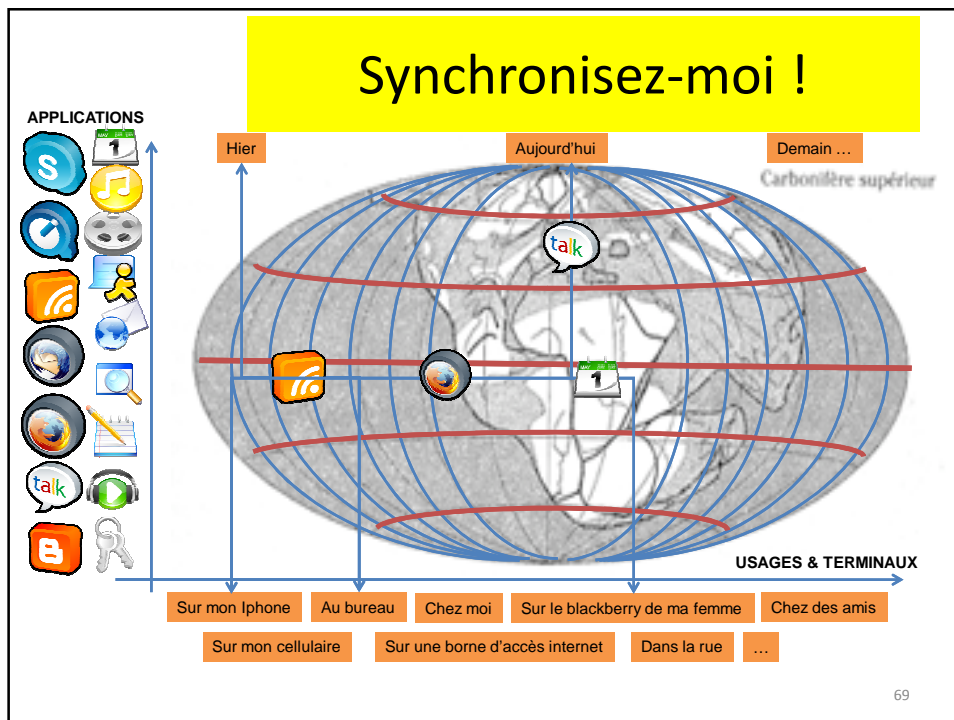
Synchronisez-moi !

APPLICATIONS

Hier

Aujourd'hui

Demain …

Carbonifère supérieur

talk

1

talk

USAGES & TERMINAUX

Sur mon Iphone

Au bureau

Chez moi

Sur le blackberry de ma femme

Chez des amis

Sur mon cellulaire

Sur une borne d'accès internet

Dans la rue

…

69